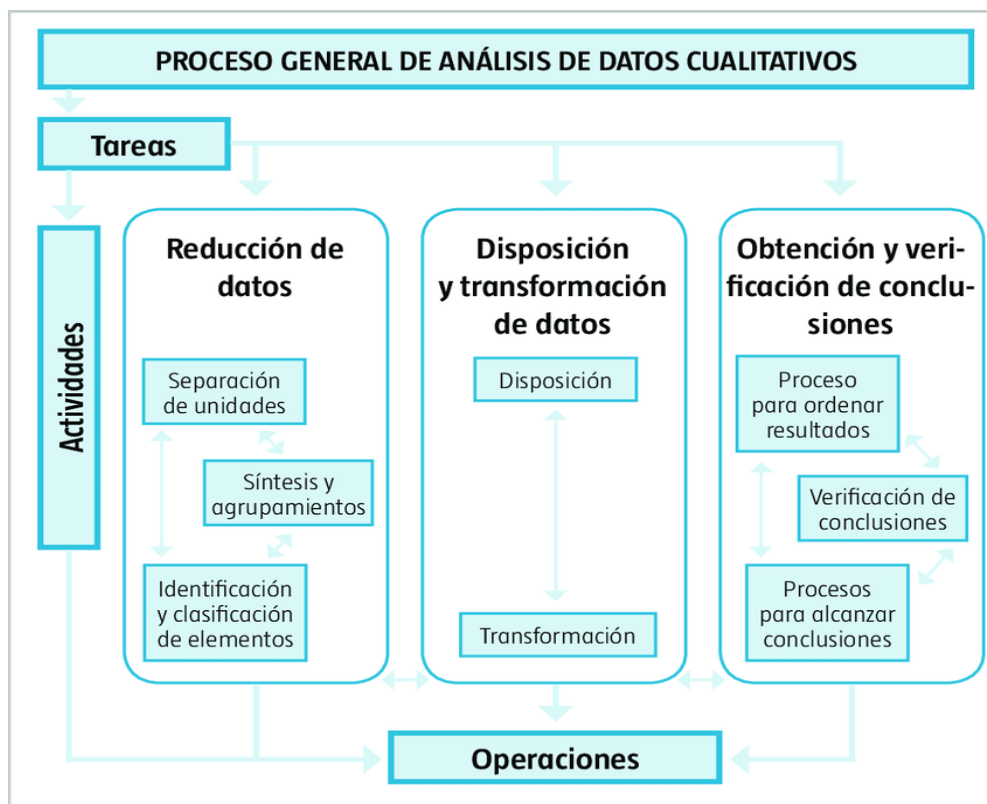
PROCESO GENERAL DE ANÁLISIS DE DATOS CUALITATIVOS

Tareas

Actividades

Reducción de datos

Separación de unidades

Síntesis y agrupamientos

Identificación y clasificación de elementos

Disposición y transformación de datos

Disposición

Transformación

Obtención y verificación de conclusiones

Proceso para ordenar resultados

Verificación de conclusiones

Procesos para alcanzar conclusiones

Operaciones